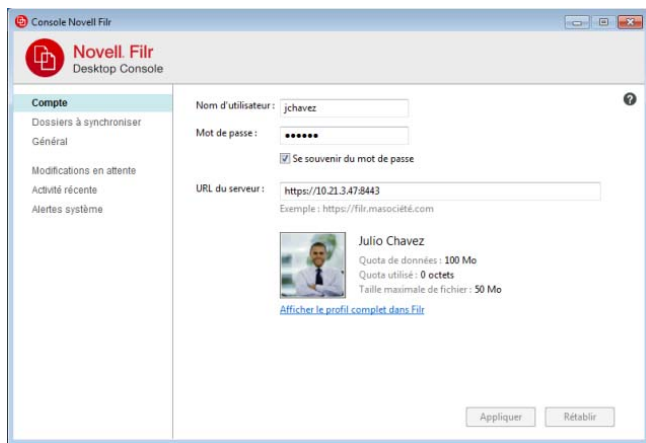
Console Novell Filr

Novell. Filr
Desktop Console

Compte
Dossiers à synchroniser
Général

Modifications en attente
Activité récente
Alertes système

Nom d'utilisateur : jchavez

Mot de passe : ••••••

Se souvenir du mot de passe

URL du serveur : https://10.21.3.47:8443

Exemple : https://filr.masociété.com

Julio Chavez

Quota de données : 100 Mo
Quota utilisé : 0 octets
Taille maximale de fichier : 50 Mo

Afficher le profil complet dans Filr

Appliquer
Rétablir